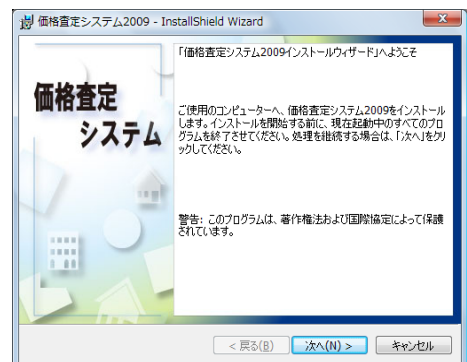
価格査定システム2009 - InstallShield Wizard

価格査定
システム

「価格査定システム2009インストールウィザード」へようこそ

ご使用のコンピューターへ、価格査定システム2009をインストールします。インストールを開始する前に、現在起動中のすべてのプログラムを終了させてください。処理を継続する場合は、「次へ」をクリックしてください。

警告: このプログラムは、著作権法および国際協定によって保護されています。

< 戻る(B)

次へ(N) >

キャンセル